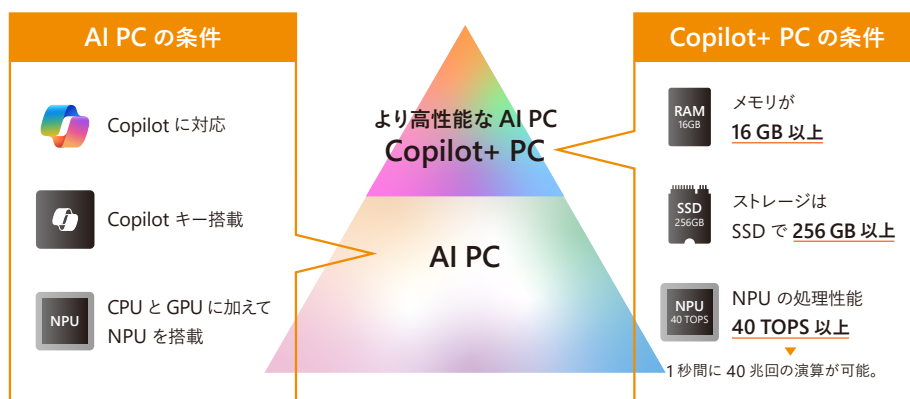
AI PC の条件

Copilot に対応

Copilot キー搭載

NPU

CPU と GPU に加えて NPU を搭載

より高性能な AI PC
Copilot+ PC

AI PC

Copilot+ PC の条件

RAM
16GB

メモリが
16 GB 以上

SSD
256GB

ストレージは
SSD で 256 GB 以上

NPU
40 TOPS

NPU の処理性能
40 TOPS 以上

1 秒間に 40 兆回の演算が可能。